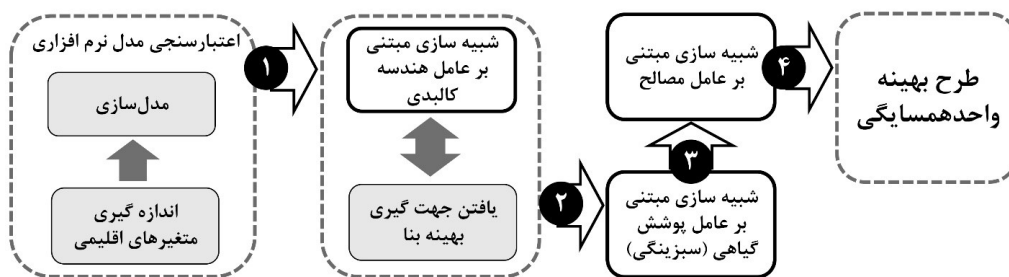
اعتبارسنجی مدل نرم افزاری

مدل‌سازی

اندازه گیری متغیرهای اقلیمی

۱

شبیه سازی مبتنی بر عامل هندسه کالبدی

یافتن جهت گیری بهینه بنا

۲

شبیه سازی مبتنی بر عامل پوشش گیاهی (سبزینگی)

۳

شبیه سازی مبتنی بر عامل مصالح

۴

طرح بهینه واحدهمسایگی